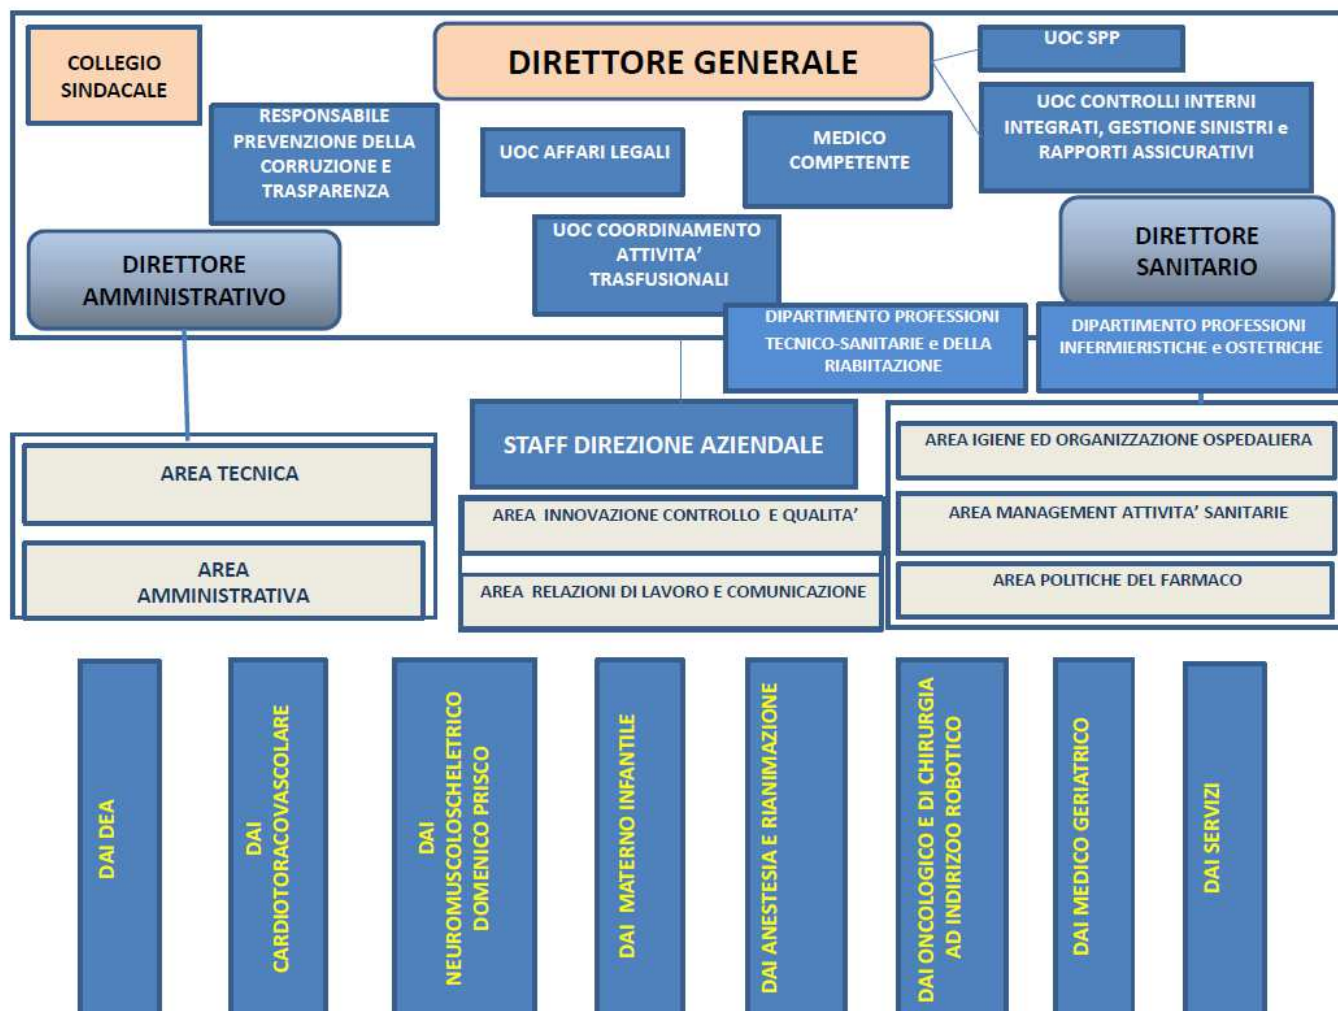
COLLEGIO SINDACALE

DIRETTORE GENERALE

UOC SPP

UOC CONTROLLI INTERNI INTEGRATI, GESTIONE SINISTRI e RAPPORTI ASSICURATIVI

RESPONSABILE PREVENZIONE DELLA CORRUZIONE E TRASPARENZA

UOC AFFARI LEGALI

MEDICO COMPETENTE

UOC COORDINAMENTO ATTIVITA' TRASFUSIONALI

DIRETTORE AMMINISTRATIVO

DIRETTORE SANITARIO

DIPARTIMENTO PROFESSIONI TECNICO-SANITARIE e DELLA RIABIITAZIONE

DIPARTIMENTO PROFESSIONI INFERMIERISTICHE e OSTETRICHE

AREA TECNICA

AREA AMMINISTRATIVA

STAFF DIREZIONE AZIENDALE

AREA INNOVAZIONE CONTROLLO E QUALITA'

AREA RELAZIONI DI LAVORO E COMUNICAZIONE

AREA IGIENE ED ORGANIZZAZIONE OSPEDALIERA

AREA MANAGEMENT ATTIVITA' SANITARIE

AREA POLITICHE DEL FARMACO

DAI DEA

DAI CARDIOTORACOVASCOLARE

DAI NEUROMUSCOLOSCHELETRICO DOMENICO PRISCO

DAI MATERNO INFANTILE

DAI ANESTESIA E RIANIMAZIONE

DAI ONCOLOGICO E DI CHIRURGIA AD INDIRIZOO ROBOTICO

DAI MEDICO GERIATRICO

DAI SERVIZI